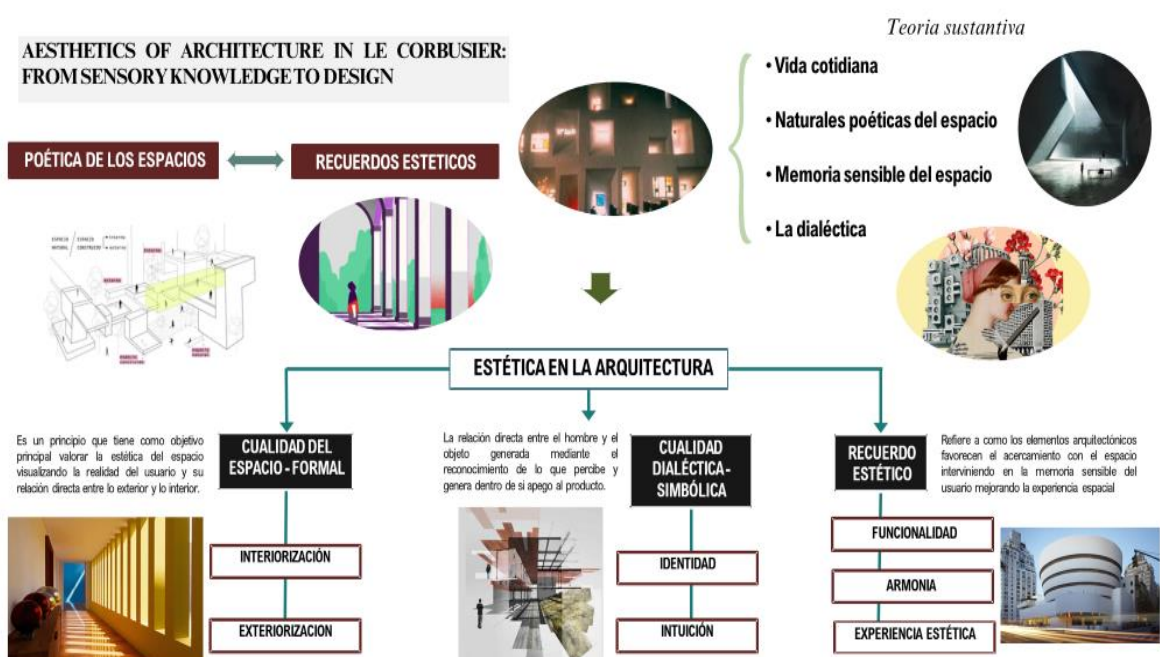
AESTHETICS OF ARCHITECTURE IN LE CORBUSIER: FROM SENSORY KNOWLEDGE TO DESIGN

Teoria sustantiva

• Vida cotidiana
• Naturales poéticas del espacio
• Memoria sensible del espacio
• La dialéctica

POÉTICA DE LOS ESPACIOS

RECUERDOS ESTETICOS

ESTÉTICA EN LA ARQUITECTURA

Es un principio que tiene como objetivo principal valorar la estética del espacio visualizando la realidad del usuario y su relación directa entre lo exterior y lo interior.

CUALIDAD DEL ESPACIO - FORMAL

INTERIORIZACIÓN

EXTERIORIZACION

La relación directa entre el hombre y el objeto generada mediante el reconocimiento de lo que percibe y genera dentro de si apego al producto.

CUALIDAD DIALÉCTICA - SIMBÓLICA

IDENTIDAD

INTUICIÓN

RECUERDO ESTÉTICO

Refiere a como los elementos arquitectónicos favorecen el acercamiento con el espacio interviniendo en la memoria sensible del usuario mejorando la experiencia espacial

FUNCIONALIDAD

ARMONIA

EXPERIENCIA ESTÉTICA